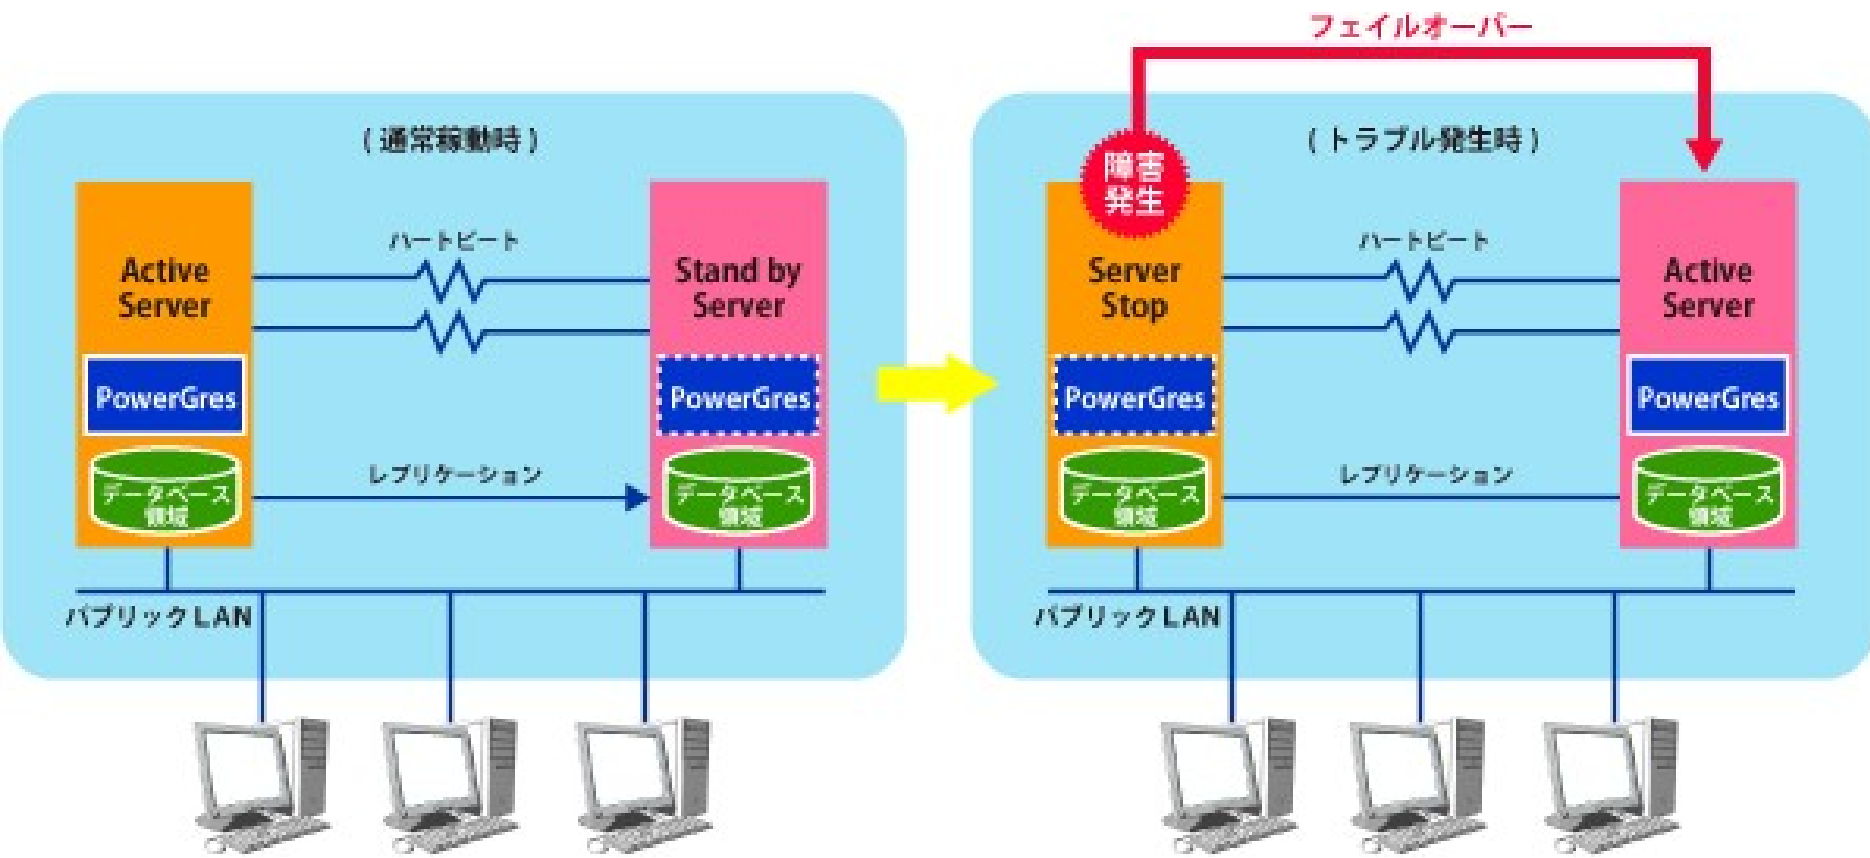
(通常稼動時)

Active Server

PowerGres

データベース領域

ハートビート

Stand by Server

PowerGres

データベース領域

レプリケーション

パブリックLAN

フェイルオーバー

(トラブル発生時)

障害発生

Server Stop

PowerGres

データベース領域

ハートビート

Active Server

PowerGres

データベース領域

レプリケーション

パブリックLAN